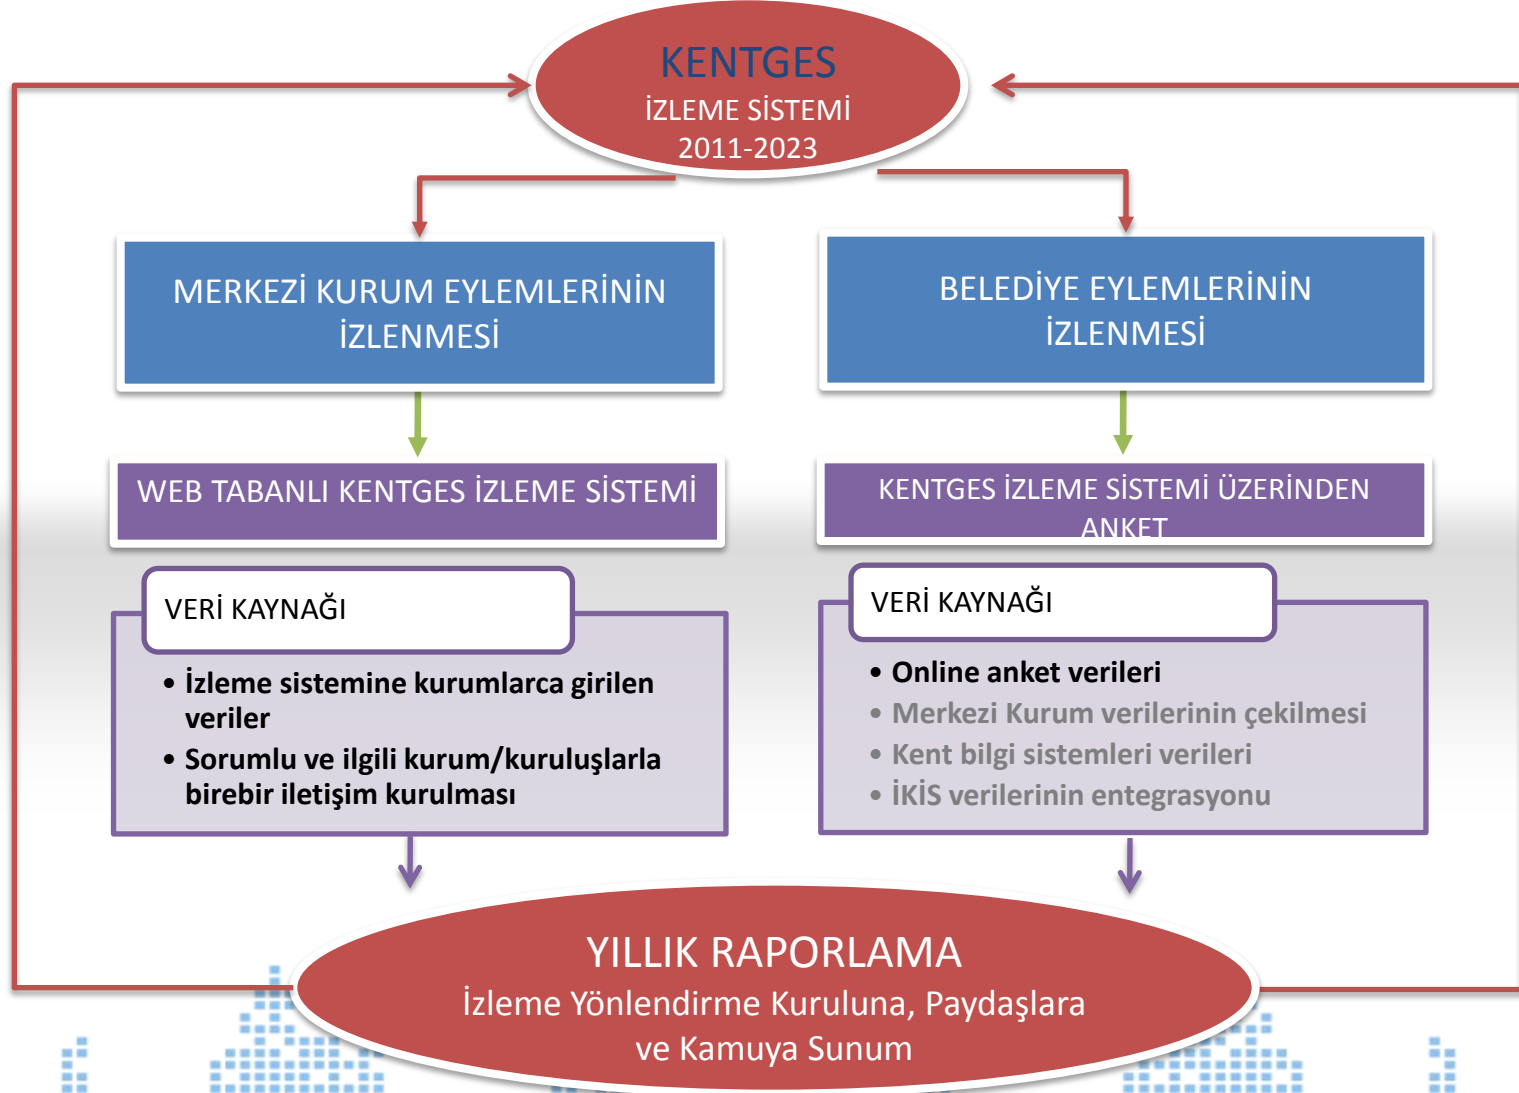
KENTGES
İZLEME SİSTEMİ
2011-2023

MERKEZİ KURUM EYLEMLERİNİN İZLENMESİ

BELEDİYE EYLEMLERİNİN İZLENMESİ

WEB TABANLI KENTGES İZLEME SİSTEMİ

KENTGES İZLEME SİSTEMİ ÜZERİNDEN ANKET

VERİ KAYNAĞI

• İzleme sistemine kurumlarca girilen veriler
• Sorumlu ve ilgili kurum/kuruluşlarla birebir iletişim kurulması

VERİ KAYNAĞI

• Online anket verileri
• Merkezi Kurum verilerinin çekilmesi
• Kent bilgi sistemleri verileri
• İKİS verilerinin entegrasyonu

YILLIK RAPORLAMA
İzleme Yönlendirme Kuruluna, Paydaşlara ve Kamuya Sunum